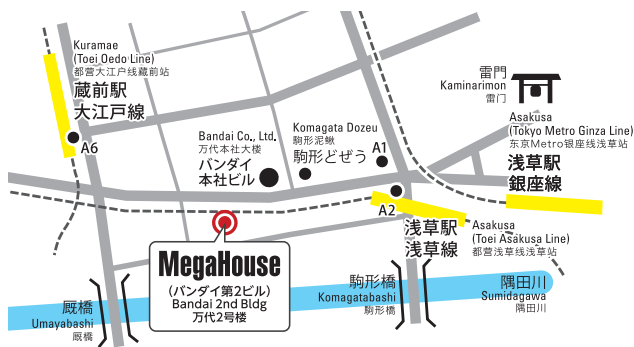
Kuramae
(Toei Oedo Line)
都営大江戸線蔵前站

蔵前駅
大江戸線

A6

Bandai Co., Ltd.
万代本社大楼

バンダイ
本社ビル

Komagata Dozeu
駒形泥鰍

駒形どぜう

A1

雷門
Kaminarimon
雷門

Asakusa
(Tokyo Metro Ginza Line)
东京Metro银座线浅草站

浅草駅
銀座線

A2

浅草駅
浅草線

Asakusa
(Toei Asakusa Line)
都営浅草线浅草站

MegaHouse
(バンダイ第2ビル)
Bandai 2nd Bldg
万代2号楼

駒形橋
Komagatabashi
駒形桥

隅田川
Sumidagawa
隅田川

厩橋
Umayabashi
厩桥